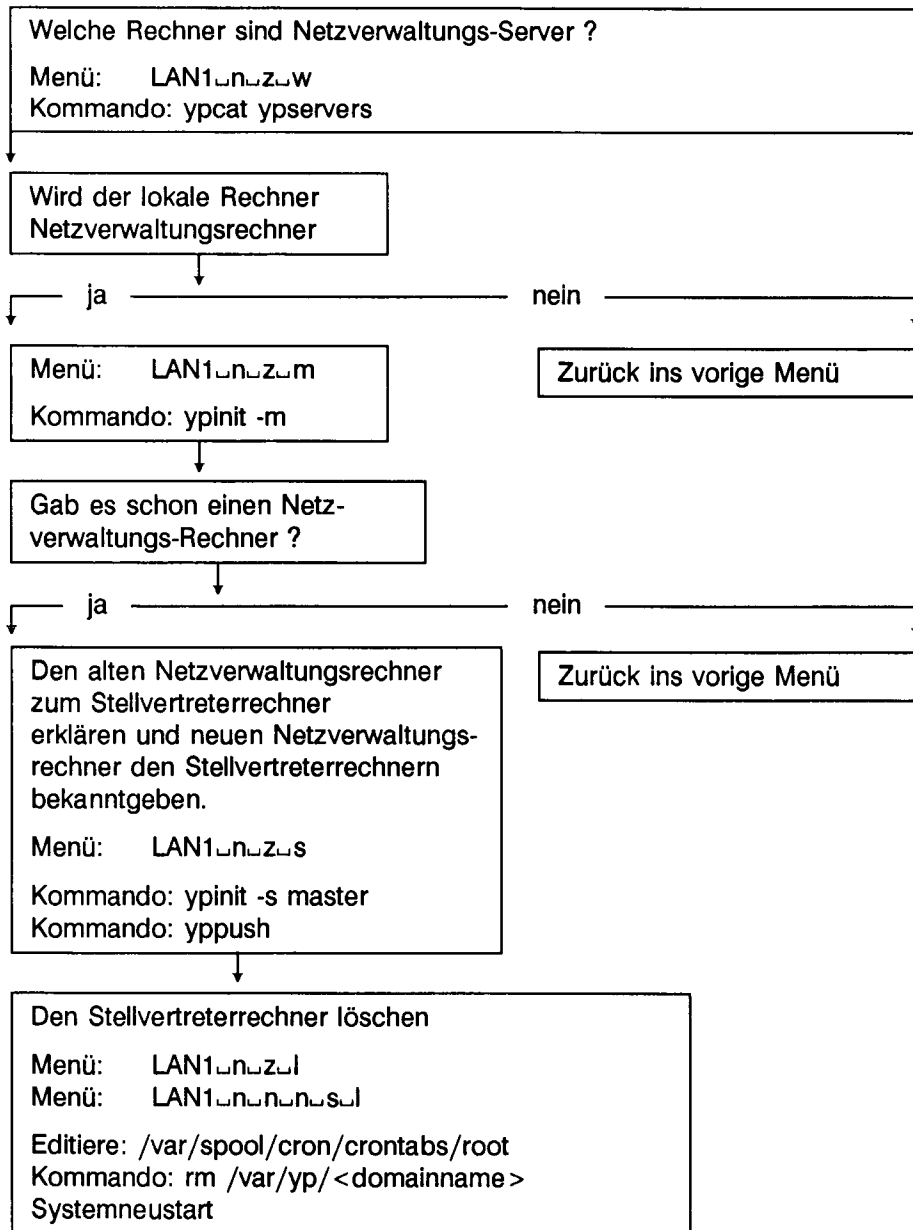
Welche Rechner sind Netzverwaltungs-Server ?

Menü: LAN1␣n␣z␣w
Kommando: ypcat ypservers

Wird der lokale Rechner Netzverwaltungsrechner

ja

nein

Menü: LAN1␣n␣z␣m

Kommando: ypinit -m

Zurück ins vorige Menü

Gab es schon einen Netzverwaltungs-Rechner ?

ja

nein

Den alten Netzverwaltungsrechner zum Stellvertreterrechner erklären und neuen Netzverwaltungsrechner den Stellvertreterrechnern bekanntgeben.

Menü: LAN1␣n␣z␣s

Kommando: ypinit -s master
Kommando: yppush

Zurück ins vorige Menü

Den Stellvertreterrechner löschen

Menü: LAN1␣n␣z␣l
Menü: LAN1␣n␣n␣n␣s␣l

Editiere: /var/spool/cron/crontabs/root
Kommando: rm /var/yp/<domainname>
Systemneustart